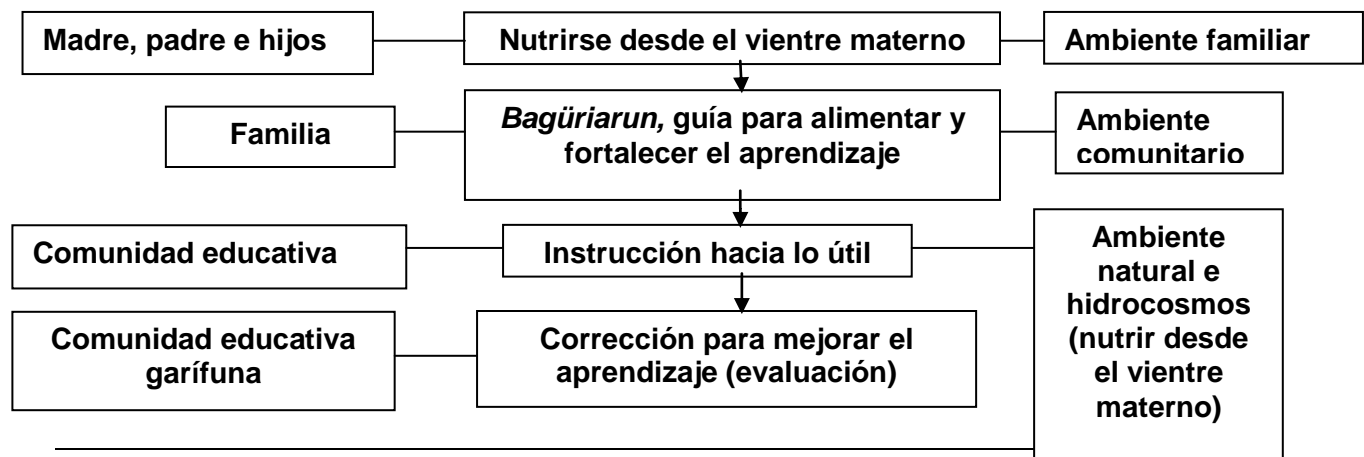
Madre, padre e hijos

Nutrirse desde el vientre materno

Ambiente familiar

Familia

*Bagüriarun,* guía para alimentar y fortalecer el aprendizaje

Ambiente comunitario

Comunidad educativa

Instrucción hacia lo útil

Ambiente natural e hidrocosmos (nutrir desde el vientre materno)

Comunidad educativa garífuna

Corrección para mejorar el aprendizaje (evaluación)